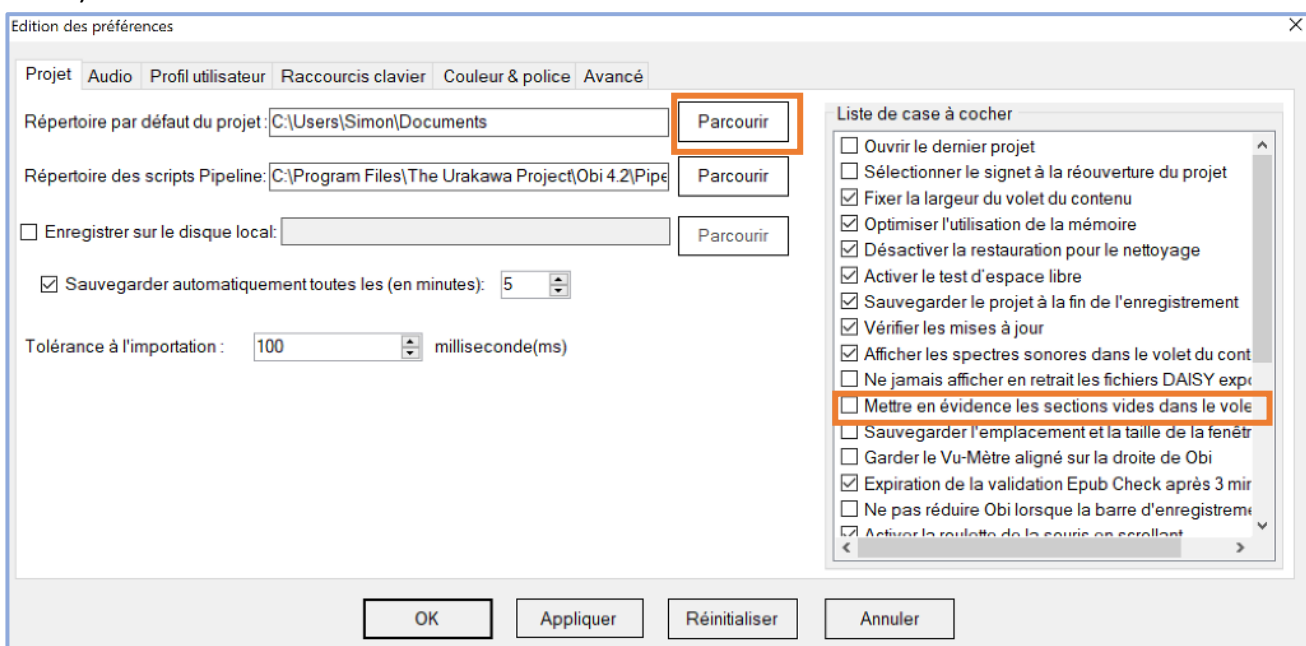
Edition des préférences

Projet | Audio | Profil utilisateur | Raccourcis clavier | Couleur & police | Avancé

Répertoire par défaut du projet : C:\Users\Simon\Documents
Parcourir

Répertoire des scripts Pipeline: C:\Program Files\The Urakawa Project\Obi 4.2\Pipe
Parcourir

Enregistrer sur le disque local:
Parcourir

Sauvegarder automatiquement toutes les (en minutes): 5

Tolérance à l'importation : 100 milliseconde(ms)

Liste de case à cocher
Ouvrir le dernier projet
Sélectionner le signet à la réouverture du projet
Fixer la largeur du volet du contenu
Optimiser l'utilisation de la mémoire
Désactiver la restauration pour le nettoyage
Activer le test d'espace libre
Sauvegarder le projet à la fin de l'enregistrement
Vérifier les mises à jour
Afficher les spectres sonores dans le volet du cont
Ne jamais afficher en retrait les fichiers DAISY expo
Mettre en évidence les sections vides dans le vole
Sauvegarder l'emplacement et la taille de la fenêtr
Garder le Vu-Mètre aligné sur la droite de Obi
Expiration de la validation Epub Check après 3 mir
Ne pas réduire Obi lorsque la barre d'enregistreme
Activer la roulette de la souris en scrollant

OK | Appliquer | Réinitialiser | Annuler